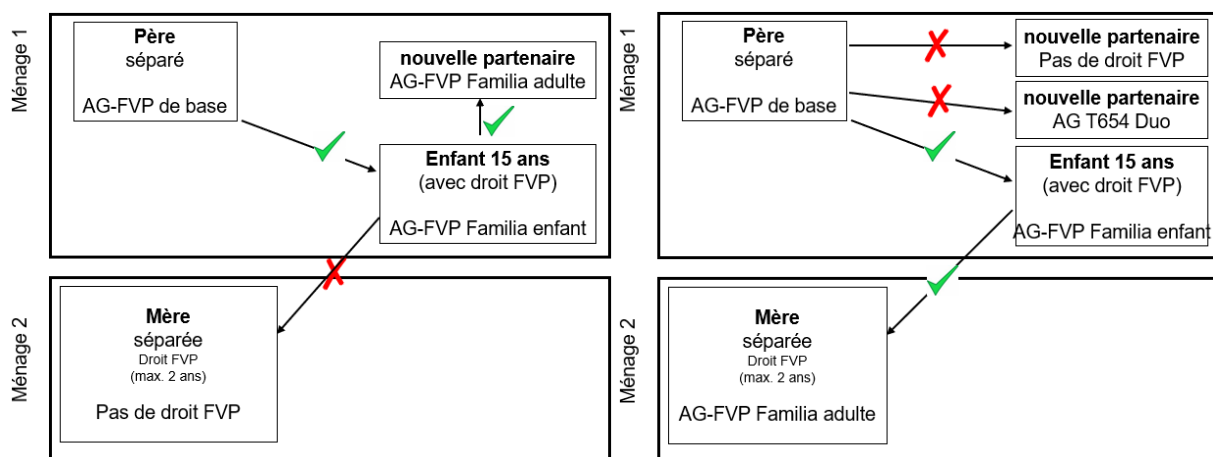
Ménage 1

**Père**
séparé

AG-FVP de base

**nouvelle partenaire**
AG-FVP Familia adulte

**Enfant 15 ans**
(avec droit FVP)

AG-FVP Familia enfant

Ménage 2

**Mère**
séparée
Droit FVP
(max. 2 ans)

Pas de droit FVP

Ménage 1

**Père**
séparé

AG-FVP de base

**nouvelle partenaire**
Pas de droit FVP

**nouvelle partenaire**
AG T654 Duo

**Enfant 15 ans**
(avec droit FVP)

AG-FVP Familia enfant

Ménage 2

**Mère**
séparée
Droit FVP
(max. 2 ans)

AG-FVP Familia adulte